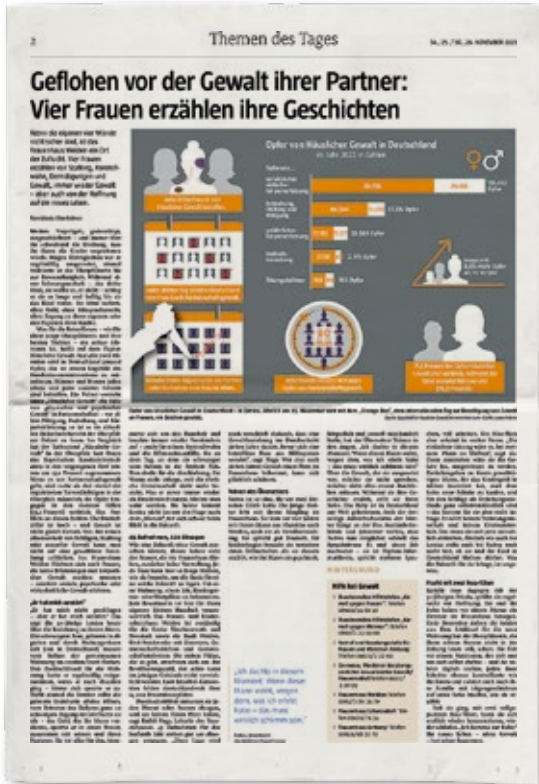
2 Themen des Tages

Geflohen vor der Gewalt ihrer Partner: Vier Frauen erzählen ihre Geschichten

Opfer von Häuslicher Gewalt in Deutschland

"Ich dachte in diesem Moment: Wenn dieser Mann wüsste, wie schön es ist, ohne Angst ... ."

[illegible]